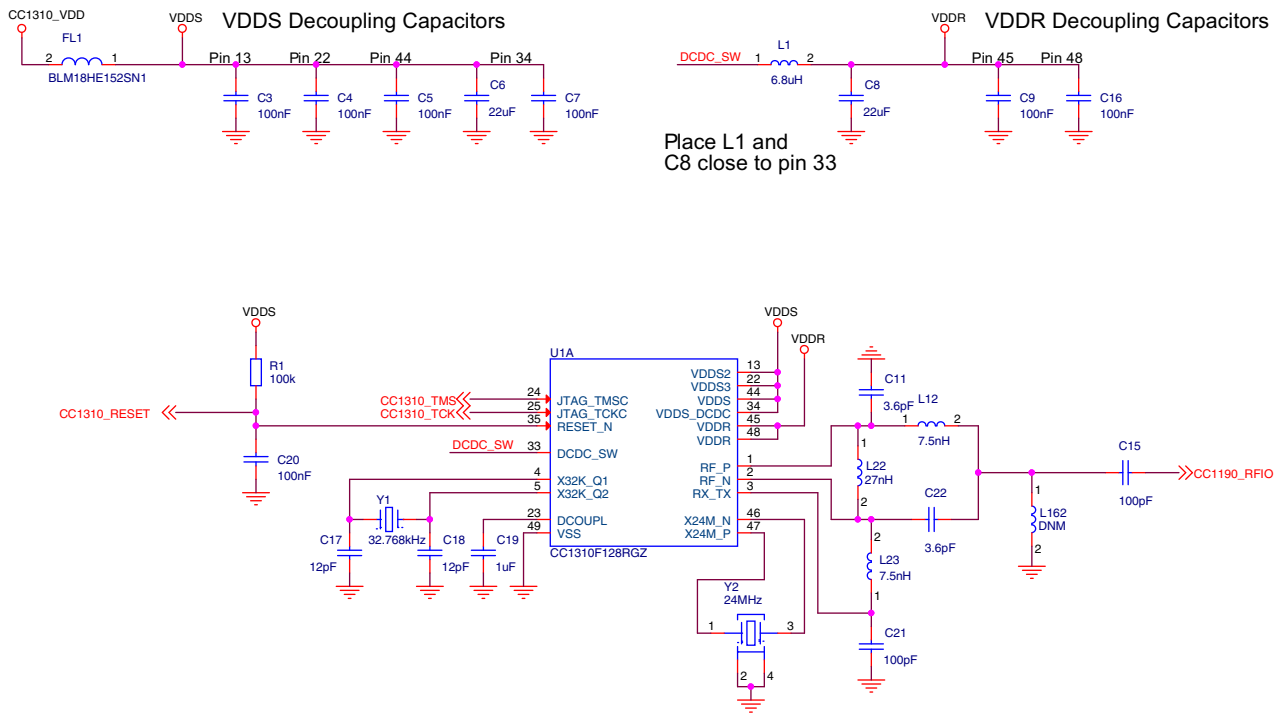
CC1310_VDD
FL1
2
1
BLM18HE152SN1
VDDS
VDDS Decoupling Capacitors
Pin 13
Pin 22
Pin 44
Pin 34
C3
100nF
C4
100nF
C5
100nF
C6
22uF
C7
100nF

DCDC_SW
1
L1
2
6.8uH
C8
22uF
VDDR
VDDR Decoupling Capacitors
Pin 45
Pin 48
C9
100nF
C16
100nF

Place L1 and C8 close to pin 33

VDDS
R1
100k
CC1310_RESET
C20
100nF
CC1310_TMS
CC1310_TCK
DCDC_SW
U1A
24
25
35
33
4
5
23
49
JTAG_TMSC
JTAG_TCKC
RESET_N
DCDC_SW
X32K_Q1
X32K_Q2
DCOUPL
VSS
CC1310F128RGZ
VDDS2
VDDS3
VDDS
VDDS_DCDC
VDDR
VDDR
RF_P
RF_N
RX_TX
X24M_N
X24M_P
13
22
44
34
45
48
1
2
3
46
47
VDDS
VDDR
Y1
32.768kHz
C17
12pF
C18
12pF
C19
1uF
Y2
24MHz
1
3
2
4
C11
3.6pF
L12
1
2
7.5nH
1
L22
27nH
2
C22
3.6pF
2
L23
7.5nH
1
C21
100pF
C15
100pF
CC1190_RFIO
1
L162
DNM
2